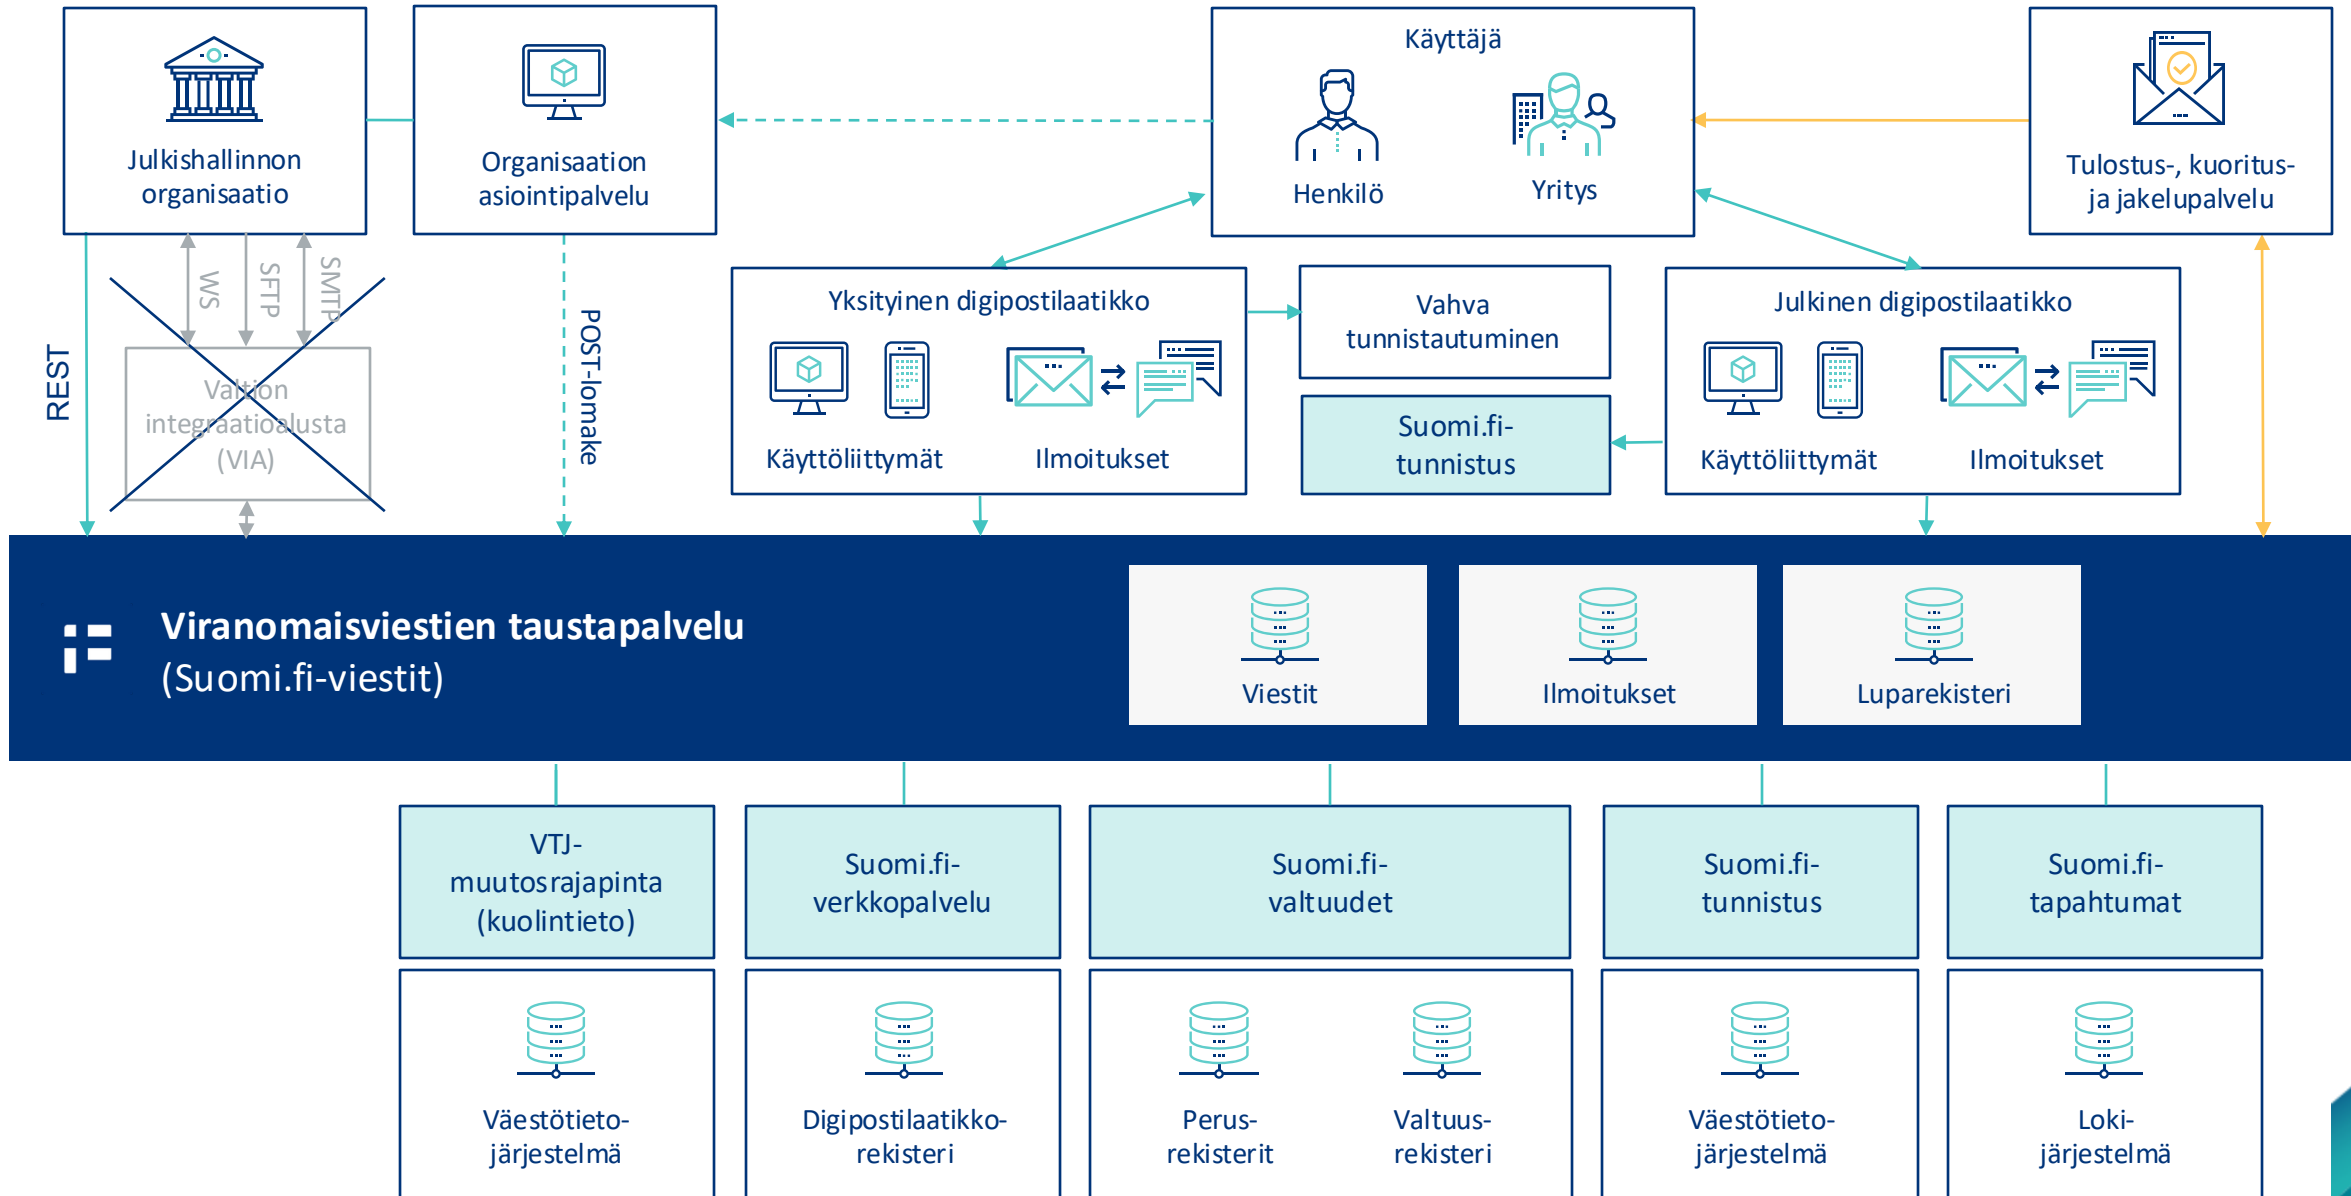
Julkishallinnon organisaatio

Organisaation asiointipalvelu

Käyttäjä

Henkilö

Yritys

Tulostus-, kuoritus- ja jakelupalvelu

REST

WS

SFTP

SMTP

Valtion integraatioalusta (VIA)

POST-lomake

Yksityinen digipostilaatikko

Käyttöliittymät

Ilmoitukset

Vahva tunnistautuminen

Suomi.fi-tunnistus

Julkinen digipostilaatikko

Käyttöliittymät

Ilmoitukset

Viranomaisviestien taustapalvelu (Suomi.fi-viestit)

Viestit

Ilmoitukset

Luparekisteri

VTJ-muutosrajapinta (kuolintieto)

Suomi.fi-verkkopalvelu

Suomi.fi-valtuudet

Suomi.fi-tunnistus

Suomi.fi-tapahtumat

Väestötieto-järjestelmä

Digipostilaatikko-rekisteri

Perus-rekisterit

Valtuus-rekisteri

Väestötieto-järjestelmä

Loki-järjestelmä